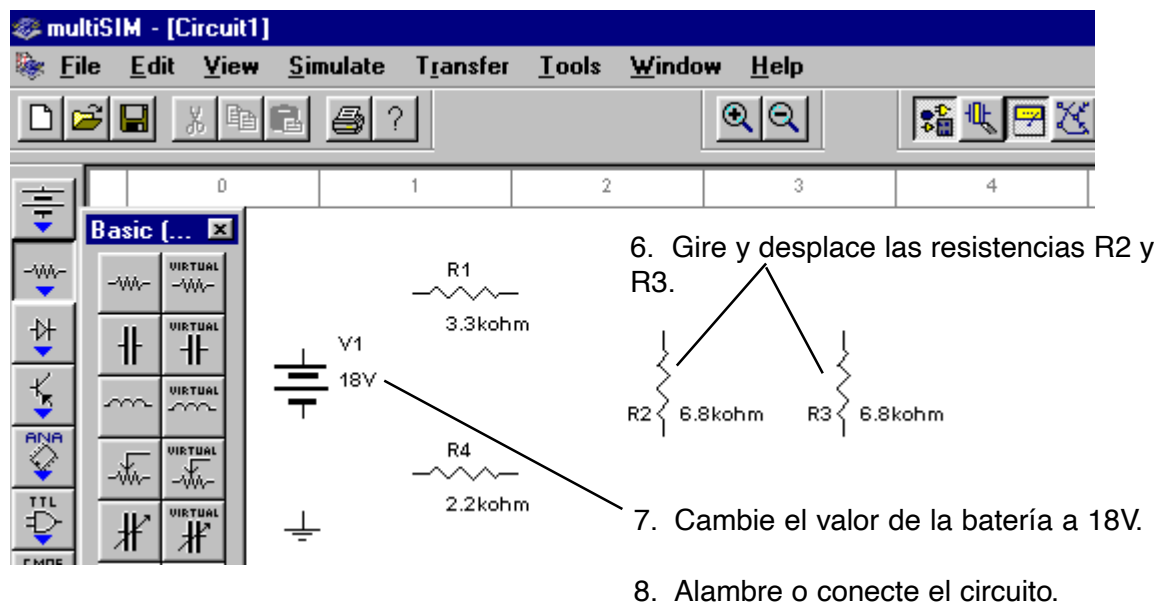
multiSIM - [Circuit1]

File Edit View Simulate Transfer Tools Window Help

0 1 2 3 4

Basic (... 

VIRTUAL
VIRTUAL
VIRTUAL
VIRTUAL
VIRTUAL

ANA
TTL
CMOS

R1
3.3kohm

V1
18V

R4
2.2kohm

6. Gire y desplace las resistencias R2 y R3.

R2 6.8kohm R3 6.8kohm

7. Cambie el valor de la batería a 18V.

8. Alambre o conecte el circuito.